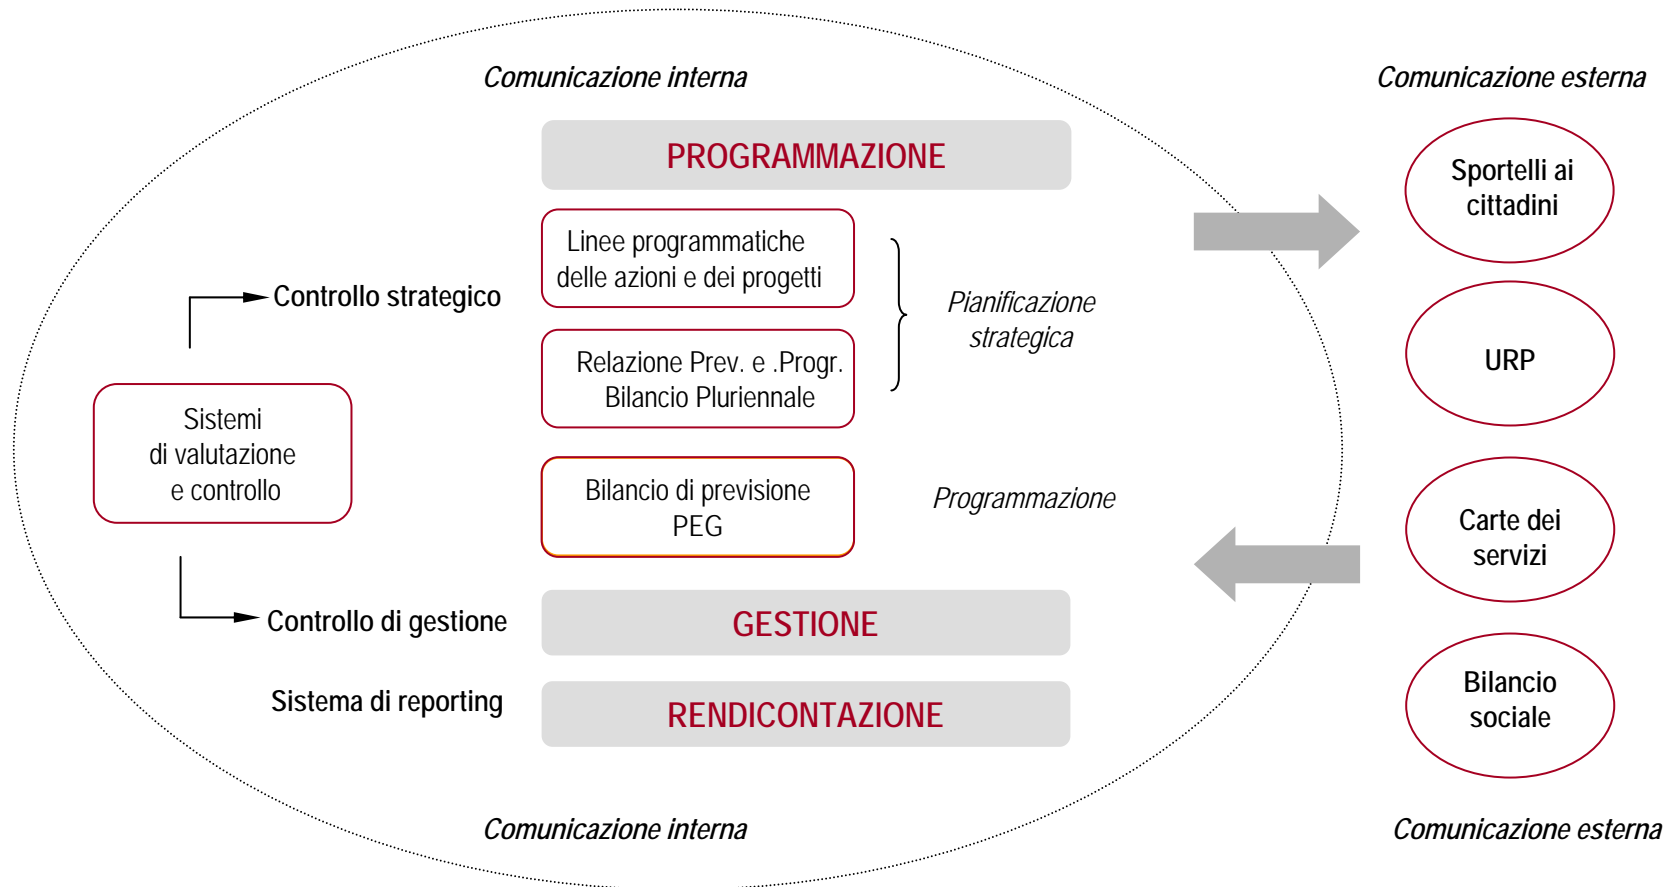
Comunicazione interna

Comunicazione esterna

PROGRAMMAZIONE

Sportelli ai cittadini

Linee programmatiche delle azioni e dei progetti

Controllo strategico

Pianificazione strategica

URP

Relazione Prev. e .Progr. Bilancio Pluriennale

Sistemi di valutazione e controllo

Bilancio di previsione PEG

Programmazione

Carte dei servizi

Controllo di gestione

GESTIONE

Bilancio sociale

Sistema di reporting

RENDICONTAZIONE

Comunicazione interna

Comunicazione esterna